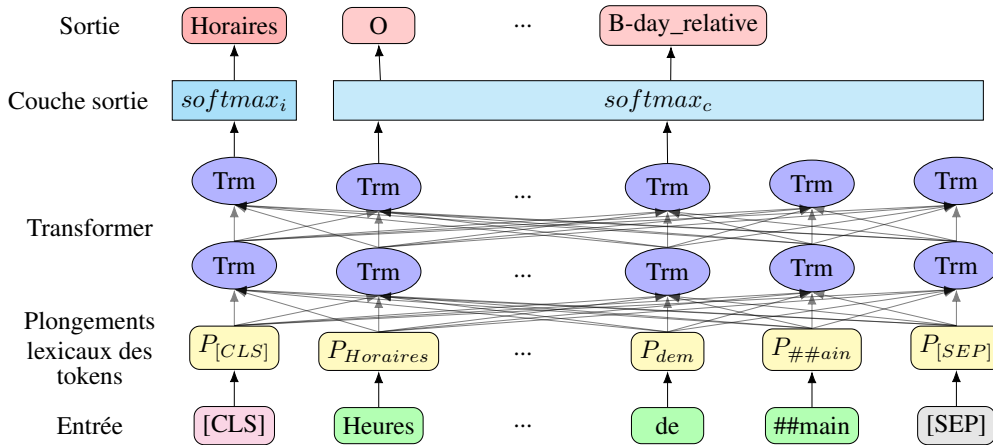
Sortie
Horaires
O
...
B-day_relative

Couche sortie
$softmax_i$
$softmax_c$

Trm
Trm
...
Trm
Trm
Trm

Transformer

Trm
Trm
...
Trm
Trm
Trm

Plongements lexicaux des tokens
$P_{[CLS]}$
$P_{Horaires}$
...
$P_{dem}$
$P_{\#\#ain}$
$P_{[SEP]}$

Entrée
[CLS]
Heures
...
de
##main
[SEP]